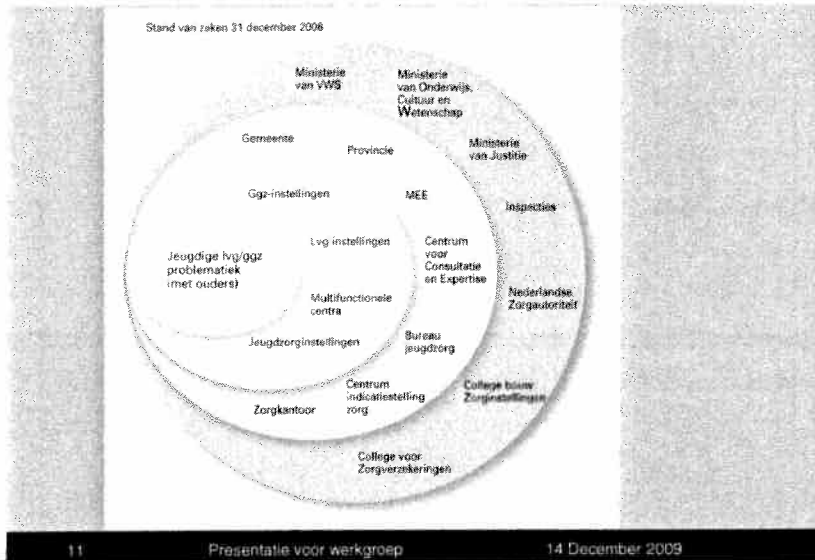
Stand van zaken 31 december 2006

Ministerie van VWS

Ministerie van Onderwijs, Cultuur en Wetenschap

Gemeente

Provincie

Ministerie van Justitie

Ggz-instellingen

MEE

Inspecties

Lvg instellingen

Jeugdige lvg/ggz problematiek (met ouders)

Centrum voor Consultatie en Expertise

Multifunctionele centra

Nederlandse Zorgautoriteit

Jeugdzorginstellingen

Bureau jeugdzorg

Centrum indicatiestelling zorg

College bouw Zorginstellingen

Zorgkantoor

College voor Zorgverzekeringen

11

Presentatie voor werkgroep

14 December 2009